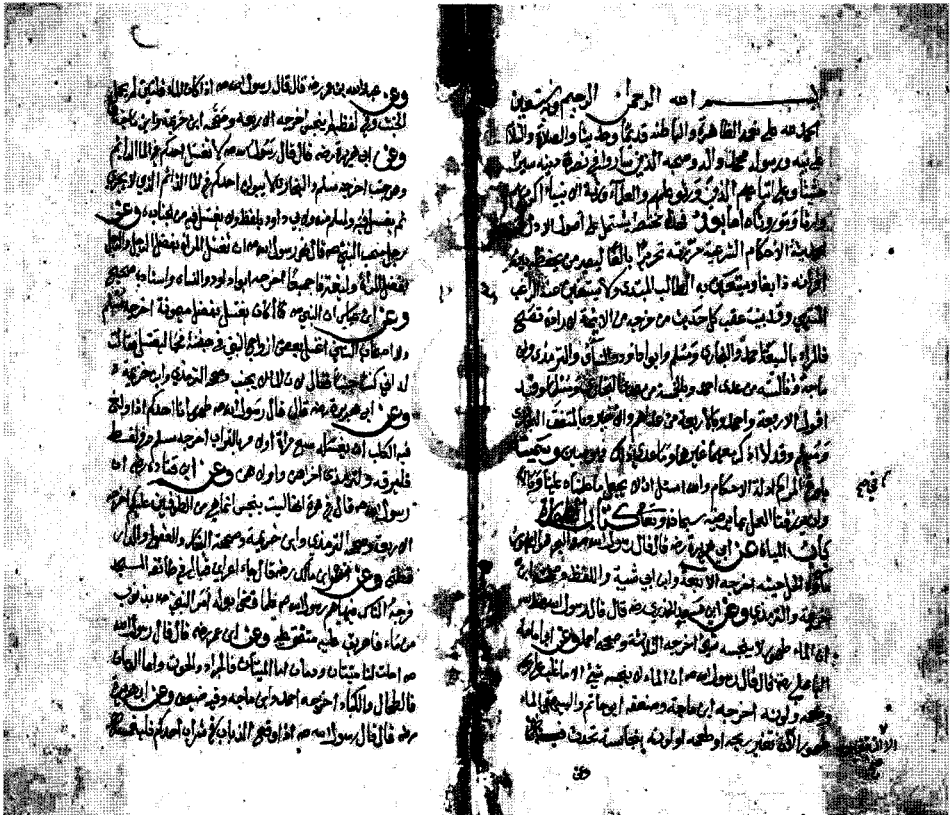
بسم الله الرحمن الرحيم وبه نستعين

الحمد لله على نعمه الظاهرة والباطنة قديما وحديثا والصلاة والسلام على نبيه ورسوله محمد وآله وصحبه الذين ساروا في نصرة دينه سيرا حثيثا وعلى اتباعهم الذين ورثوا علمهم والعلماء ورثة الأنبياء أكرم بهم وارثا وموروثا أما بعد فهذا مختصر يشتمل على أصول الأدلة الحديثية للأحكام الشرعية حررته تحريرا بالغا ليصير من يحفظه من أقرانه نابغا ويستعين به الطالب المبتدي ولا يستغني عنه الراغب المنتهي وقد بينت عقب كل حديث من أخرجه من الأئمة لإرادة نصح الأمة فالمراد بالسبعة أحمد والبخاري ومسلم وأبو داود والنسائي والترمذي وابن ماجه وبالستة من عدا أحمد وبالخمسة من عدا البخاري ومسلم وقد أقول الأربعة وأحمد وبالأربعة من عدا الثلاثة الأول وبالمتفق البخاري ومسلم وقد لا أذكر معهما غيرهما وما عدا ذلك فهو مبين وسميته بلوغ المرام من أدلة الأحكام والله أسأل أن لا يجعل ما علمناه علينا وبالا وأن يرزقنا العمل بما يرضيه سبحانه وتعالى

كتاب الطهارة

باب المياه عن أبي هريرة رضه قال قال رسول الله صلعم في البحر هو الطهور ماؤه الحل ميتته أخرجه الأربعة وابن أبي شيبة واللفظ له وصححه ابن خزيمة والترمذي وعن أبي سعيد الخدري رضه قال قال رسول الله صلعم إن الماء طهور لا ينجسه شيء أخرجه الثلاثة وصححه أحمد وعن أبي أمامة الباهلي رضه قال قال رسول الله صلعم إن الماء لا ينجسه شيء إلا ما غلب على ريحه وطعمه ولونه أخرجه ابن ماجه وضعفه أبو حاتم وللبيهقي الماء طهور إلا أن تغير ريحه أو طعمه أو لونه بنجاسة تحدث فيه

وعن عبد الله بن عمر رضه قال قال رسول الله صلعم إذا كان الماء قلتين لم يحمل الخبث وفي لفظ لم ينجس أخرجه الأربعة وصححه ابن خزيمة وابن حبان وعن أبي هريرة رضه قال قال رسول الله صلعم لا يغتسل أحدكم في الماء الدائم وهو جنب أخرجه مسلم وللبخاري لا يبولن أحدكم في الماء الدائم الذي لا يجري ثم يغتسل فيه ولمسلم منه ولأبي داود ولا يغتسل فيه من الجنابة وعن رجل صحب النبي صلعم قال نهى رسول الله صلعم أن تغتسل المرأة بفضل الرجل أو الرجل بفضل المرأة وليغترفا جميعا أخرجه أبو داود والنسائي وإسناده صحيح وعن ابن عباس رضه أن النبي صلعم كان يغتسل بفضل ميمونة أخرجه مسلم ولأصحاب السنن اغتسل بعض أزواج النبي صلعم في جفنة فجاء ليغتسل منها فقالت إني كنت جنبا فقال إن الماء لا يجنب وصححه الترمذي وابن خزيمة وعن أبي هريرة رضه قال قال رسول الله صلعم طهور إناء أحدكم إذا ولغ فيه الكلب أن يغسله سبع مرات أولاهن بالتراب أخرجه مسلم وفي لفظ فليرقه وللترمذي أخراهن أو أولاهن وعن أبي قتادة رضه أن رسول الله صلعم قال في الهرة إنها ليست بنجس إنما هي من الطوافين عليكم أخرجه الأربعة وصححه الترمذي وابن خزيمة وعن أنس بن مالك رضه قال جاء أعرابي فبال في طائفة المسجد فزجره الناس فنهاهم رسول الله صلعم فلما قضى بوله أمر النبي صلعم بذنوب من ماء فأهريق عليه متفق عليه وعن ابن عمر رضه قال قال رسول الله صلعم أحلت لنا ميتتان ودمان فأما الميتتان فالجراد والحوت وأما الدمان فالطحال والكبد أخرجه أحمد وابن ماجه وفيه ضعف وعن أبي هريرة رضه قال قال رسول الله صلعم إذا وقع الذباب في شراب أحدكم فليغمسه